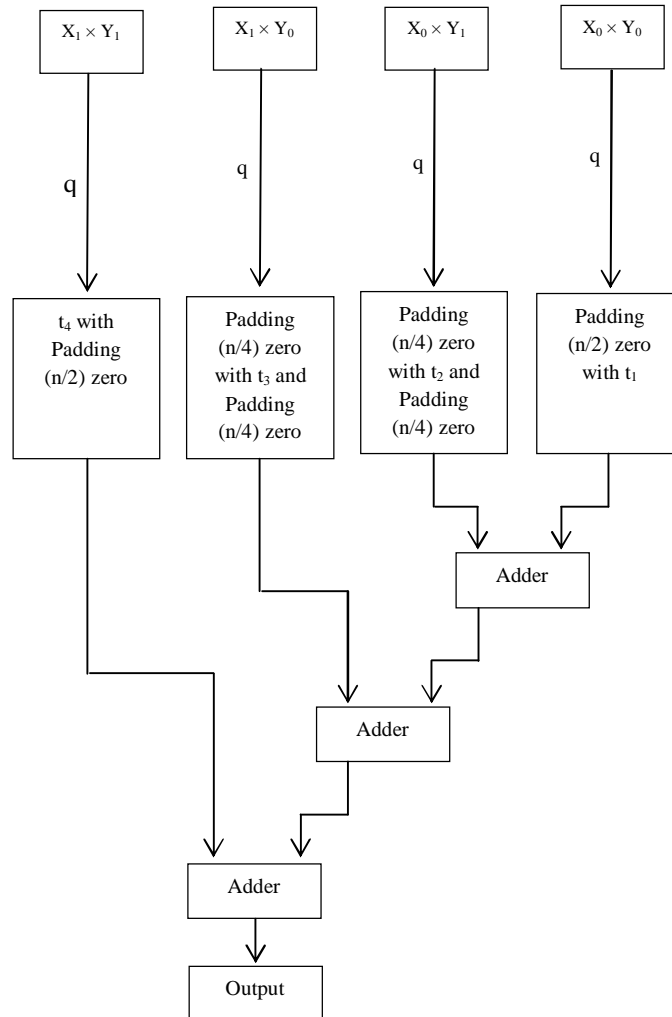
$X_1 \times Y_1$

$X_1 \times Y_0$

$X_0 \times Y_1$

$X_0 \times Y_0$

q

q

q

q

$t_4$ with Padding (n/2) zero

Padding (n/4) zero with $t_3$ and Padding (n/4) zero

Padding (n/4) zero with $t_2$ and Padding (n/4) zero

Padding (n/2) zero with $t_1$

Adder

Adder

Adder

Output